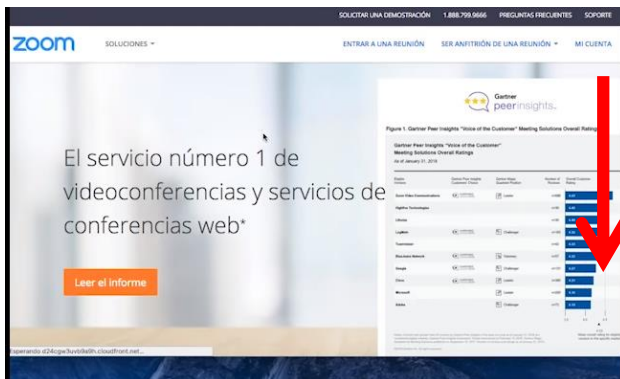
SOLICITAR UNA DEMOSTRACIÓN 1.888.799.9666 PREGUNTAS FRECUENTES SOPORTE

zoom SOLUCIONES ▾ ENTRAR A UNA REUNIÓN SER ANFITRIÓN DE UNA REUNIÓN ▾ MI CUENTA

El servicio número 1 de videoconferencias y servicios de conferencias web*

Leer el informe

Gartner peerinsights.

Figure 1. Gartner Peer Insights "Voice of the Customer" Meeting Solutions Overall Ratings

Gartner Peer Insights "Voice of the Customer" Meeting Solutions Overall Ratings
As of January 31, 2019

Zoom Video Communications
Highfive Technologies
Lifesize
Logitech
Tonnetom
Bluejeans Network
Google
Cisco
Microsoft
Adobe

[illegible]

Esperando d24cgw3uvb9a9h.cloudfront.net...